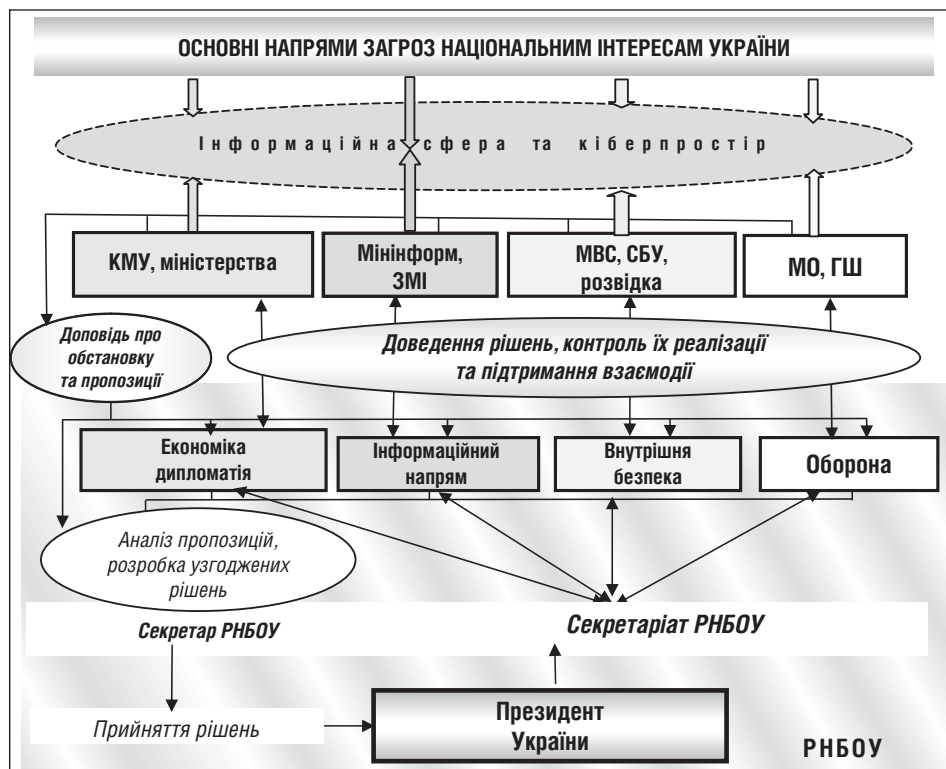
ОСНОВНІ НАПРЯМИ ЗАГРОЗ НАЦІОНАЛЬНИМ ІНТЕРЕСАМ УКРАЇНИ

Інформаційна сфера та кіберпростір

КМУ, міністерства

Мінінформ, ЗМІ

МВС, СБУ, розвідка

МО, ГШ

Доповідь про обстановку та пропозиції

Доведення рішень, контроль їх реалізації та підтримання взаємодії

Економіка дипломатія

Інформаційний напрям

Внутрішня безпека

Оборона

Аналіз пропозицій, розробка узгоджених рішень

Секретар РНБОУ

Секретаріат РНБОУ

Прийняття рішень

Президент України

РНБОУ